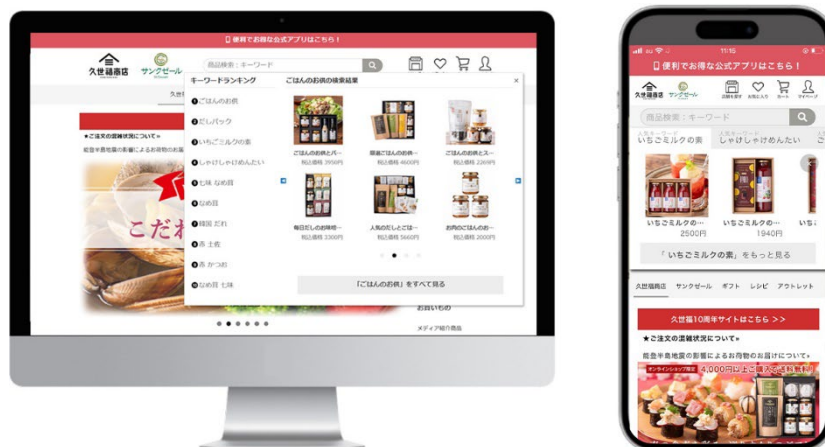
便利でお得な公式アプリはこちら！

久世福商店 サンクゼール

商品検索：キーワード

キーワードランキング

ごはんのお供の検索結果

1 ごはんのお供
2 だしパック
3 いちごミルクの素
4 しゃけしゃけめんたい
5 七味 なめ茸
6 なめ茸
7 韓国 だれ
8 赤 土佐
9 赤 かつお
10 なめ茸 七味

ごはんのお供とバ…
税込価格 3950円

厨房ごはんのお供…
税込価格 4600円

ごはんのお供とスー…
税込価格 2269円

毎日だしのお味噌…
税込価格 3300円

人気のごはんのお…
税込価格 5660円

お肉のごはんのお…
税込価格 2000円

「ごはんのお供」をすべて見る

★ご注文の混雑状況について★

能登半島地震の影響によるお荷物のお届け

こだわ

お買いもの

メディア紹介商品

11:15

便利でお得な公式アプリはこちら！

久世福商店 サンクゼール

店舗を探す お気に入り カート マイページ

商品検索：キーワード

人気キーワード
いちごミルクの素

人気キーワード
しゃけしゃけめんたい

いちごミルクの… 2500円

いちごミルクの… 1940円

いち

「 いちごミルクの素」をもっと見る

久世福商店 サンクゼール ギフト レシピ アウトレット

久世福10周年サイトはこちら >>

★ご注文の混雑状況について★

能登半島地震の影響によるお荷物のお届けについて。

オンラインショップ限定 4,000円以上ご購入で送料無料